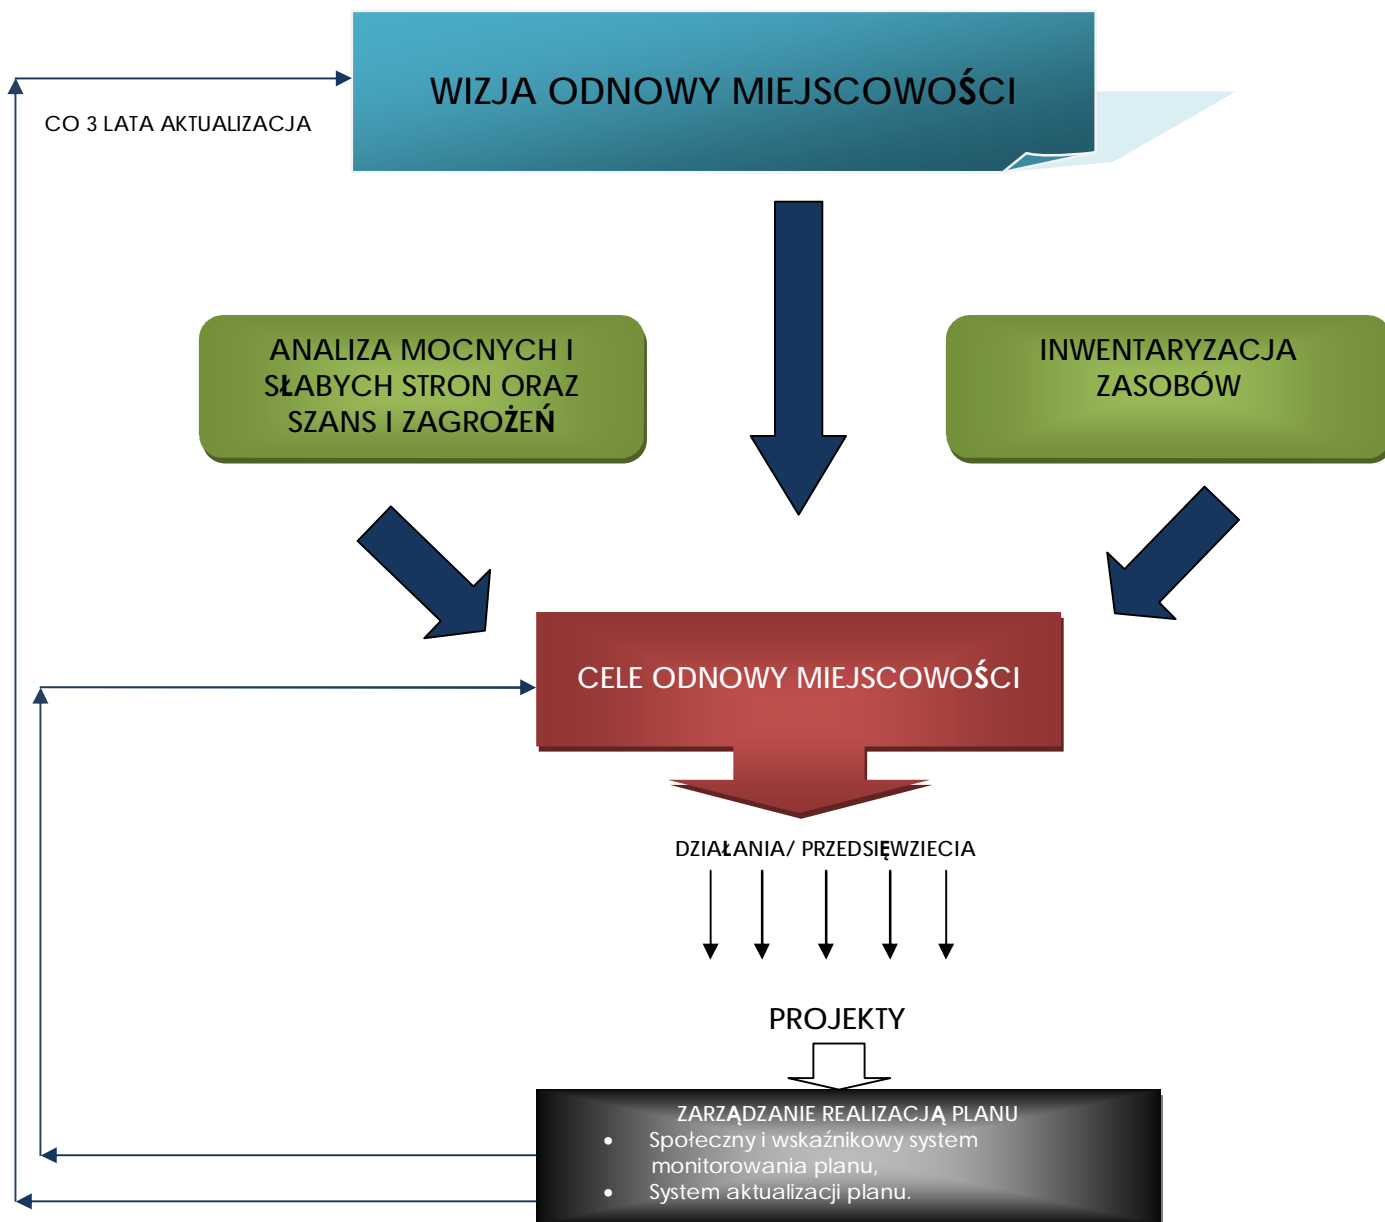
WIZJA ODNOWY MIEJSCOWOŚCI

CO 3 LATA AKTUALIZACJA

ANALIZA MOCNYCH I SŁABYCH STRON ORAZ SZANS I ZAGROŻEŃ

INWENTARYZACJA ZASOBÓW

CELE ODNOWY MIEJSCOWOŚCI

DZIAŁANIA/ PRZEDSIĘWZIECIA

PROJEKTY

ZARZĄDZANIE REALIZACJĄ PLANU
• Społeczny i wskaźnikowy system monitorowania planu,
• System aktualizacji planu.